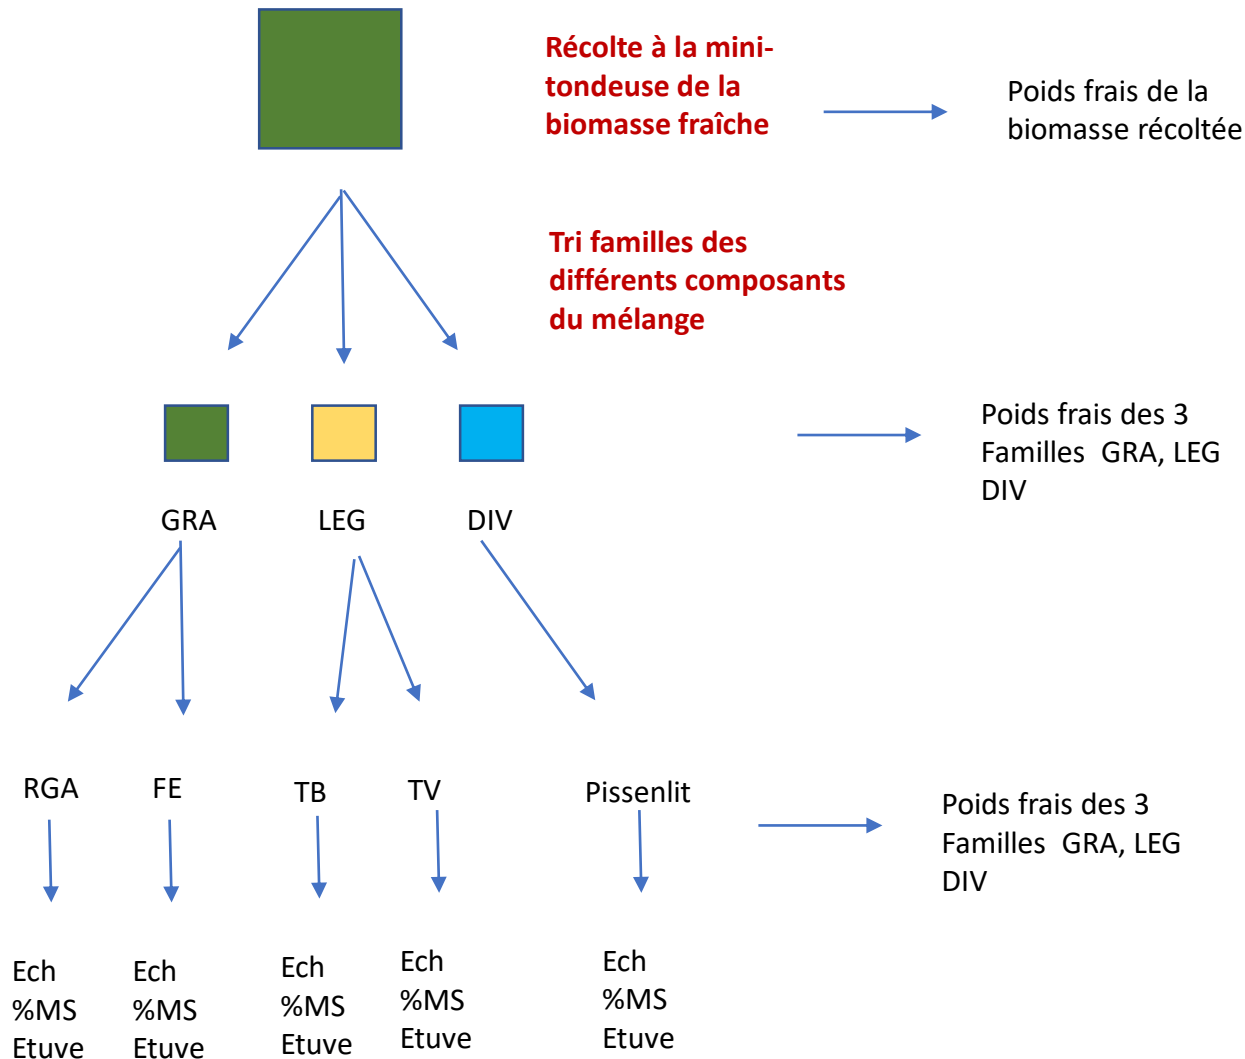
Récolte à la mini-tondeuse de la biomasse fraîche

Poids frais de la biomasse récoltée

Tri familles des différents composants du mélange

Poids frais des 3 Familles GRA, LEG DIV

GRA

LEG

DIV

RGA

FE

TB

TV

Pissenlit

Poids frais des 3 Familles GRA, LEG DIV

Ech
%MS
Etuve

Ech
%MS
Etuve

Ech
%MS
Etuve

Ech
%MS
Etuve

Ech
%MS
Etuve